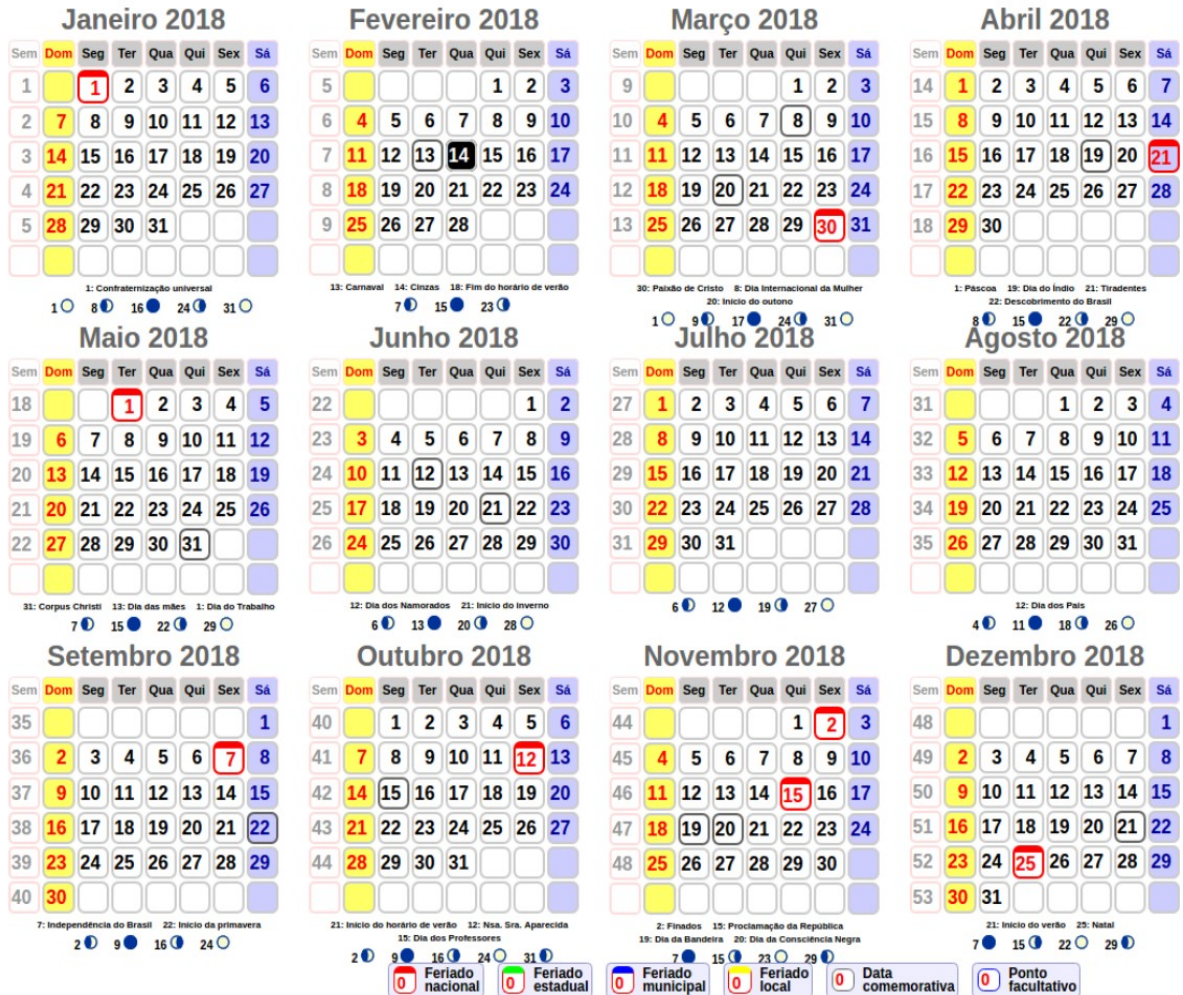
Janeiro 2018

| Sem | Dom | Seg | Ter | Qua | Qui | Sex | Sá |
|---|---|---|---|---|---|---|---|
| 1 | | 1 | 2 | 3 | 4 | 5 | 6 |
| 2 | 7 | 8 | 9 | 10 | 11 | 12 | 13 |
| 3 | 14 | 15 | 16 | 17 | 18 | 19 | 20 |
| 4 | 21 | 22 | 23 | 24 | 25 | 26 | 27 |
| 5 | 28 | 29 | 30 | 31 | | | |

1: Confraternização universal

1 8 16 24 31

Fevereiro 2018

| Sem | Dom | Seg | Ter | Qua | Qui | Sex | Sá |
|---|---|---|---|---|---|---|---|
| 5 | | | | | 1 | 2 | 3 |
| 6 | 4 | 5 | 6 | 7 | 8 | 9 | 10 |
| 7 | 11 | 12 | 13 | 14 | 15 | 16 | 17 |
| 8 | 18 | 19 | 20 | 21 | 22 | 23 | 24 |
| 9 | 25 | 26 | 27 | 28 | | | |

13: Carnaval 14: Cinzas 18: Fim do horário de verão

7 15 23

Março 2018

| Sem | Dom | Seg | Ter | Qua | Qui | Sex | Sá |
|---|---|---|---|---|---|---|---|
| 9 | | | | | 1 | 2 | 3 |
| 10 | 4 | 5 | 6 | 7 | 8 | 9 | 10 |
| 11 | 11 | 12 | 13 | 14 | 15 | 16 | 17 |
| 12 | 18 | 19 | 20 | 21 | 22 | 23 | 24 |
| 13 | 25 | 26 | 27 | 28 | 29 | 30 | 31 |

30: Paixão de Cristo 8: Dia Internacional da Mulher
20: Início do outono

1 9 17 24 31

Abril 2018

| Sem | Dom | Seg | Ter | Qua | Qui | Sex | Sá |
|---|---|---|---|---|---|---|---|
| 14 | 1 | 2 | 3 | 4 | 5 | 6 | 7 |
| 15 | 8 | 9 | 10 | 11 | 12 | 13 | 14 |
| 16 | 15 | 16 | 17 | 18 | 19 | 20 | 21 |
| 17 | 22 | 23 | 24 | 25 | 26 | 27 | 28 |
| 18 | 29 | 30 | | | | | |

1: Páscoa 19: Dia do Índio 21: Tiradentes
22: Descobrimento do Brasil

8 15 22 29

Maio 2018

| Sem | Dom | Seg | Ter | Qua | Qui | Sex | Sá |
|---|---|---|---|---|---|---|---|
| 18 | | | 1 | 2 | 3 | 4 | 5 |
| 19 | 6 | 7 | 8 | 9 | 10 | 11 | 12 |
| 20 | 13 | 14 | 15 | 16 | 17 | 18 | 19 |
| 21 | 20 | 21 | 22 | 23 | 24 | 25 | 26 |
| 22 | 27 | 28 | 29 | 30 | 31 | | |

31: Corpus Christi 13: Dia das mães 1: Dia do Trabalho

7 15 22 29

Junho 2018

| Sem | Dom | Seg | Ter | Qua | Qui | Sex | Sá |
|---|---|---|---|---|---|---|---|
| 22 | | | | | | 1 | 2 |
| 23 | 3 | 4 | 5 | 6 | 7 | 8 | 9 |
| 24 | 10 | 11 | 12 | 13 | 14 | 15 | 16 |
| 25 | 17 | 18 | 19 | 20 | 21 | 22 | 23 |
| 26 | 24 | 25 | 26 | 27 | 28 | 29 | 30 |

12: Dia dos Namorados 21: Início do inverno

6 13 20 28

Julho 2018

| Sem | Dom | Seg | Ter | Qua | Qui | Sex | Sá |
|---|---|---|---|---|---|---|---|
| 27 | 1 | 2 | 3 | 4 | 5 | 6 | 7 |
| 28 | 8 | 9 | 10 | 11 | 12 | 13 | 14 |
| 29 | 15 | 16 | 17 | 18 | 19 | 20 | 21 |
| 30 | 22 | 23 | 24 | 25 | 26 | 27 | 28 |
| 31 | 29 | 30 | 31 | | | | |

6 12 19 27

Agosto 2018

| Sem | Dom | Seg | Ter | Qua | Qui | Sex | Sá |
|---|---|---|---|---|---|---|---|
| 31 | | | | 1 | 2 | 3 | 4 |
| 32 | 5 | 6 | 7 | 8 | 9 | 10 | 11 |
| 33 | 12 | 13 | 14 | 15 | 16 | 17 | 18 |
| 34 | 19 | 20 | 21 | 22 | 23 | 24 | 25 |
| 35 | 26 | 27 | 28 | 29 | 30 | 31 | |

12: Dia dos Pais

4 11 18 26

Setembro 2018

| Sem | Dom | Seg | Ter | Qua | Qui | Sex | Sá |
|---|---|---|---|---|---|---|---|
| 35 | | | | | | | 1 |
| 36 | 2 | 3 | 4 | 5 | 6 | 7 | 8 |
| 37 | 9 | 10 | 11 | 12 | 13 | 14 | 15 |
| 38 | 16 | 17 | 18 | 19 | 20 | 21 | 22 |
| 39 | 23 | 24 | 25 | 26 | 27 | 28 | 29 |
| 40 | 30 | | | | | | |

7: Independência do Brasil 22: Início da primavera

2 9 16 24

Outubro 2018

| Sem | Dom | Seg | Ter | Qua | Qui | Sex | Sá |
|---|---|---|---|---|---|---|---|
| 40 | | 1 | 2 | 3 | 4 | 5 | 6 |
| 41 | 7 | 8 | 9 | 10 | 11 | 12 | 13 |
| 42 | 14 | 15 | 16 | 17 | 18 | 19 | 20 |
| 43 | 21 | 22 | 23 | 24 | 25 | 26 | 27 |
| 44 | 28 | 29 | 30 | 31 | | | |

21: Início do horário de verão 12: Nsa. Sra. Aparecida
15: Dia dos Professores

2 9 16 24 31

Novembro 2018

| Sem | Dom | Seg | Ter | Qua | Qui | Sex | Sá |
|---|---|---|---|---|---|---|---|
| 44 | | | | | 1 | 2 | 3 |
| 45 | 4 | 5 | 6 | 7 | 8 | 9 | 10 |
| 46 | 11 | 12 | 13 | 14 | 15 | 16 | 17 |
| 47 | 18 | 19 | 20 | 21 | 22 | 23 | 24 |
| 48 | 25 | 26 | 27 | 28 | 29 | 30 | |

2: Finados 15: Proclamação da República
19: Dia da Bandeira 20: Dia da Consciência Negra

7 15 23 29

Dezembro 2018

| Sem | Dom | Seg | Ter | Qua | Qui | Sex | Sá |
|---|---|---|---|---|---|---|---|
| 48 | | | | | | | 1 |
| 49 | 2 | 3 | 4 | 5 | 6 | 7 | 8 |
| 50 | 9 | 10 | 11 | 12 | 13 | 14 | 15 |
| 51 | 16 | 17 | 18 | 19 | 20 | 21 | 22 |
| 52 | 23 | 24 | 25 | 26 | 27 | 28 | 29 |
| 53 | 30 | 31 | | | | | |

21: Início do verão 25: Natal

7 15 22 29

0 Feriado nacional 0 Feriado estadual 0 Feriado municipal 0 Feriado local 0 Data comemorativa 0 Ponto facultativo